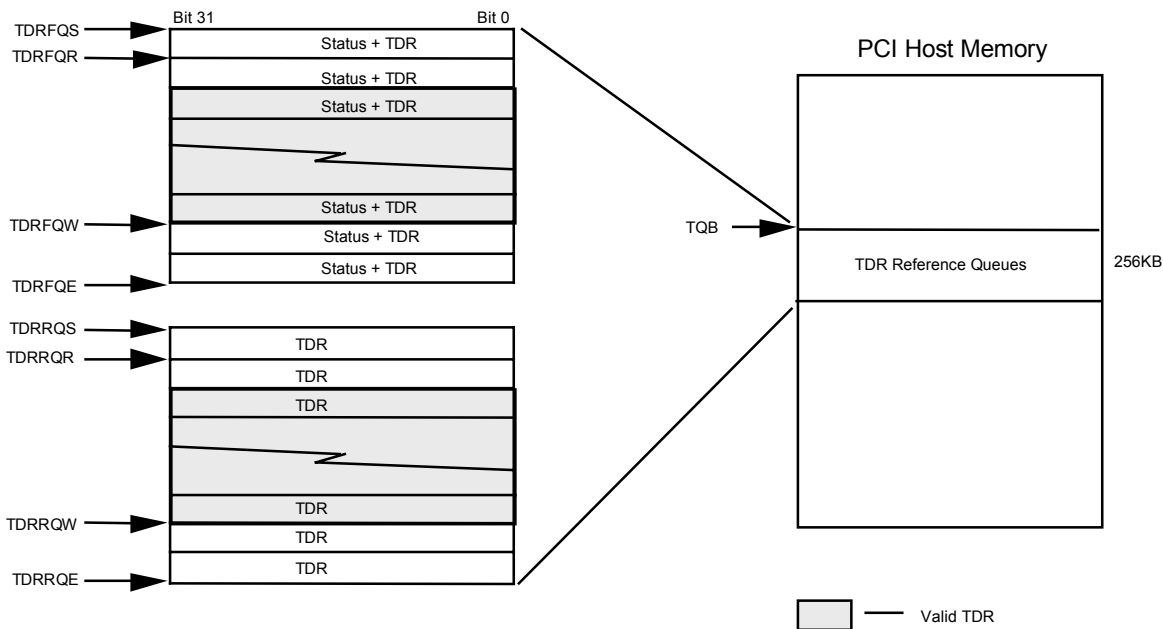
TDRFQS
TDRFQR
Bit 31
Bit 0
Status + TDR
Status + TDR
Status + TDR
Status + TDR
TDRFQW
Status + TDR
Status + TDR
TDRFQE

PCI Host Memory

TQB
TDR Reference Queues
256KB

TDRRQS
TDRRQR
TDR
TDR
TDR
TDR
TDRRQW
TDR
TDRRQE
TDR

Valid TDR